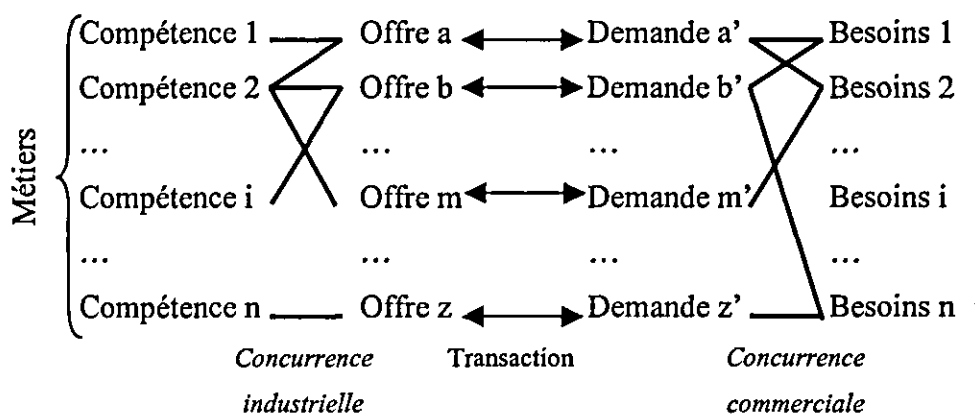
Métiers

| Compétence 1 | Offre a | Demande a’ | Besoins 1 |
|---|---|---|---|
| Compétence 2 | Offre b | Demande b’ | Besoins 2 |
| … | … | … | … |
| Compétence i | Offre m | Demande m’ | Besoins i |
| … | … | … | … |
| Compétence n | Offre z | Demande z’ | Besoins n |

*Concurrence industrielle*

Transaction

*Concurrence commerciale*